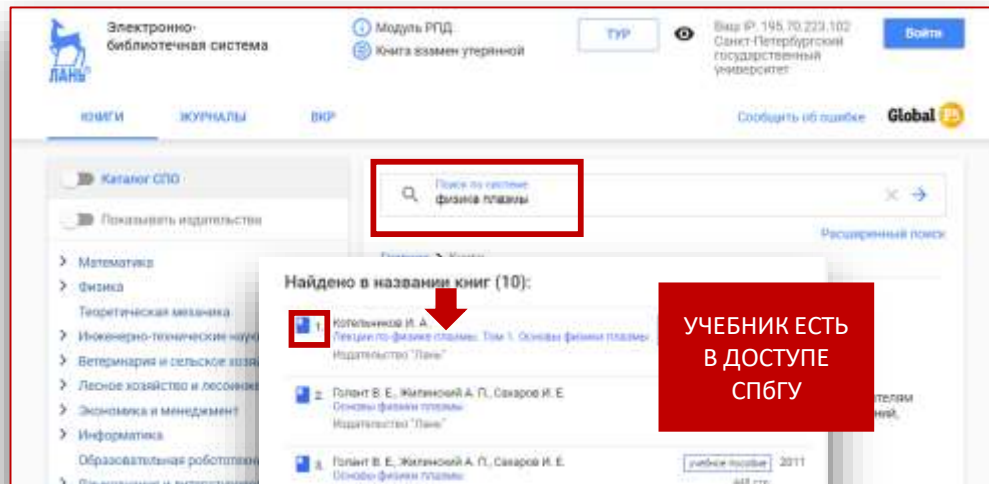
ЛАНЬ

Электронно-библиотечная система

Модуль РПД

Книга взамен утерянной

ТУР

Ваш IP: 195.70.223.102
Санкт-Петербургский государственный университет

Войти

КНИГИ
ЖУРНАЛЫ
ВКР

Сообщить об ошибке

Global F5

Каталог СПО

Показывать издательства

Математика
Физика
Теоретическая механика
Инженерно-технические нау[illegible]
Ветеринария и сельское хозя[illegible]
Лесное хозяйство и лесоинж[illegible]
Экономика и менеджмент
Информатика
Образовательная робототех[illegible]

Поиск по системе
физика плазмы

Расширенный поиск

Найдено в названии книг (10):

1. Котельников И. А.
Лекции по физике плазмы. Том 1. Основы физики плазмы
Издательство "Лань"

2. Голант В. Е., Жилинский А. П., Сахаров И. Е.
Основы физики плазмы
Издательство "Лань"

3. Голант В. Е., Жилинский А. П., Сахаров И. Е.
Основы физики плазмы
учебное пособие 2011

УЧЕБНИК ЕСТЬ В ДОСТУПЕ СПбГУ